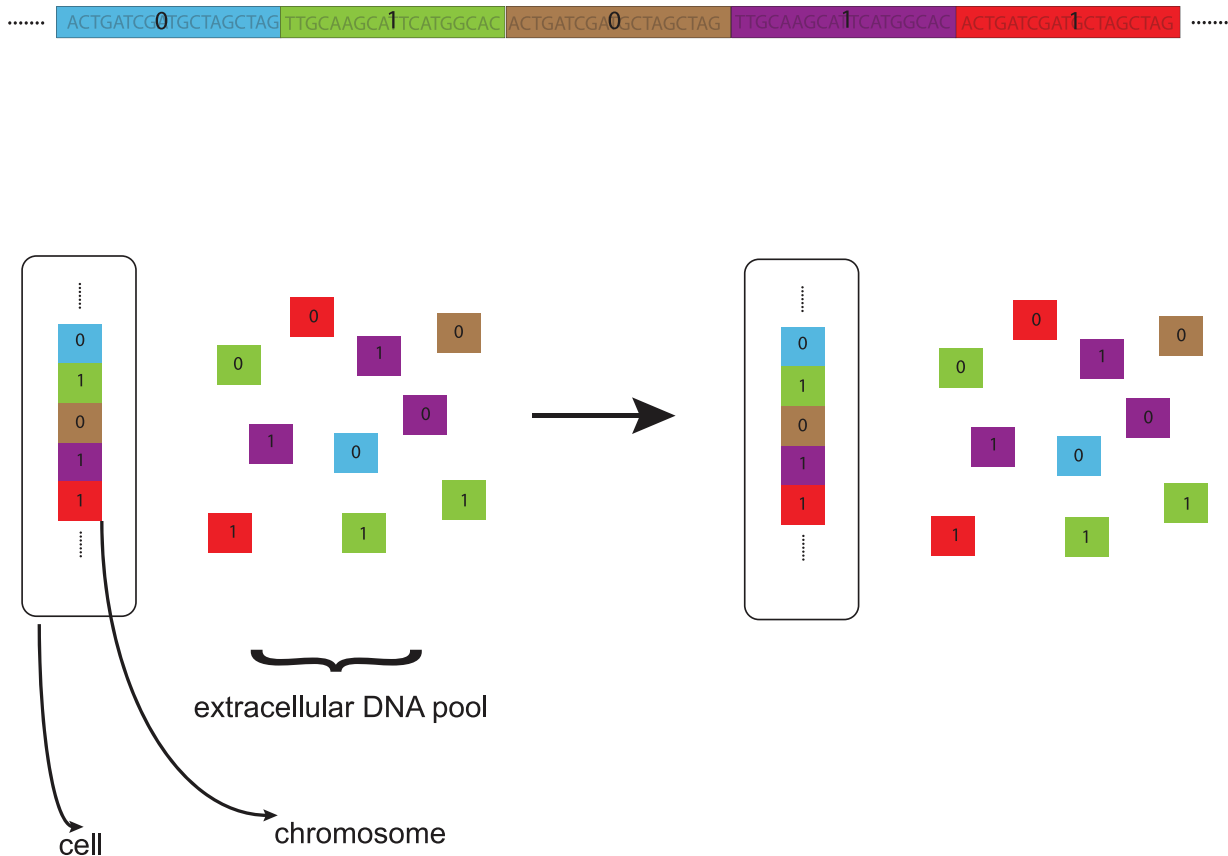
....... ACTGATCG0TGCTAGCTAG TTGCAAGCA1TCATGGCAC ACTGATCGA0GCTAGCTAG TTGCAAGCA1TCATGGCAC ACTGATCGAT1CTAGCTAG .......

0
1
0
1
1

0
1
0
1
0
1
0
1
1
1

0
1
0
1
1

0
1
0
1
0
1
0
1
1
1

extracellular DNA pool

cell

chromosome